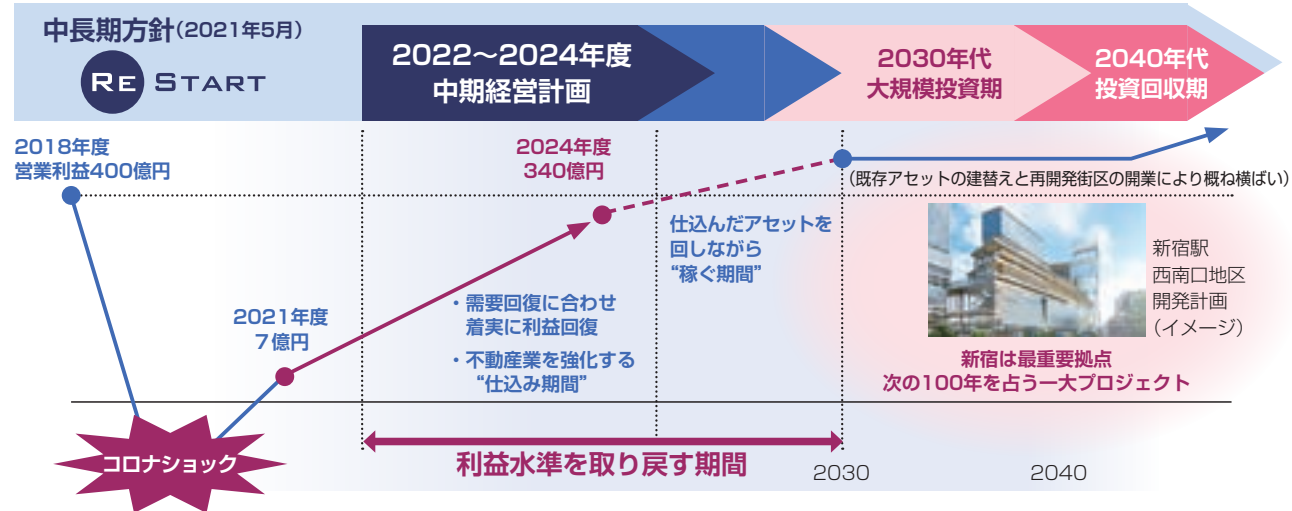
中長期方針(2021年5月)

RE START

2022〜2024年度
中期経営計画

2030年代
大規模投資期

2040年代
投資回収期

2018年度
営業利益400億円

2024年度
340億円

(既存アセットの建替えと再開発街区の開業により概ね横ばい)

仕込んだアセットを回しながら
"稼ぐ期間"

新宿駅
西南口地区
開発計画
(イメージ)

2021年度
7億円

・需要回復に合わせ着実に利益回復

・不動産業を強化する
"仕込み期間"

新宿は最重要拠点
次の100年を占う一大プロジェクト

コロナショック

利益水準を取り戻す期間

2030

2040